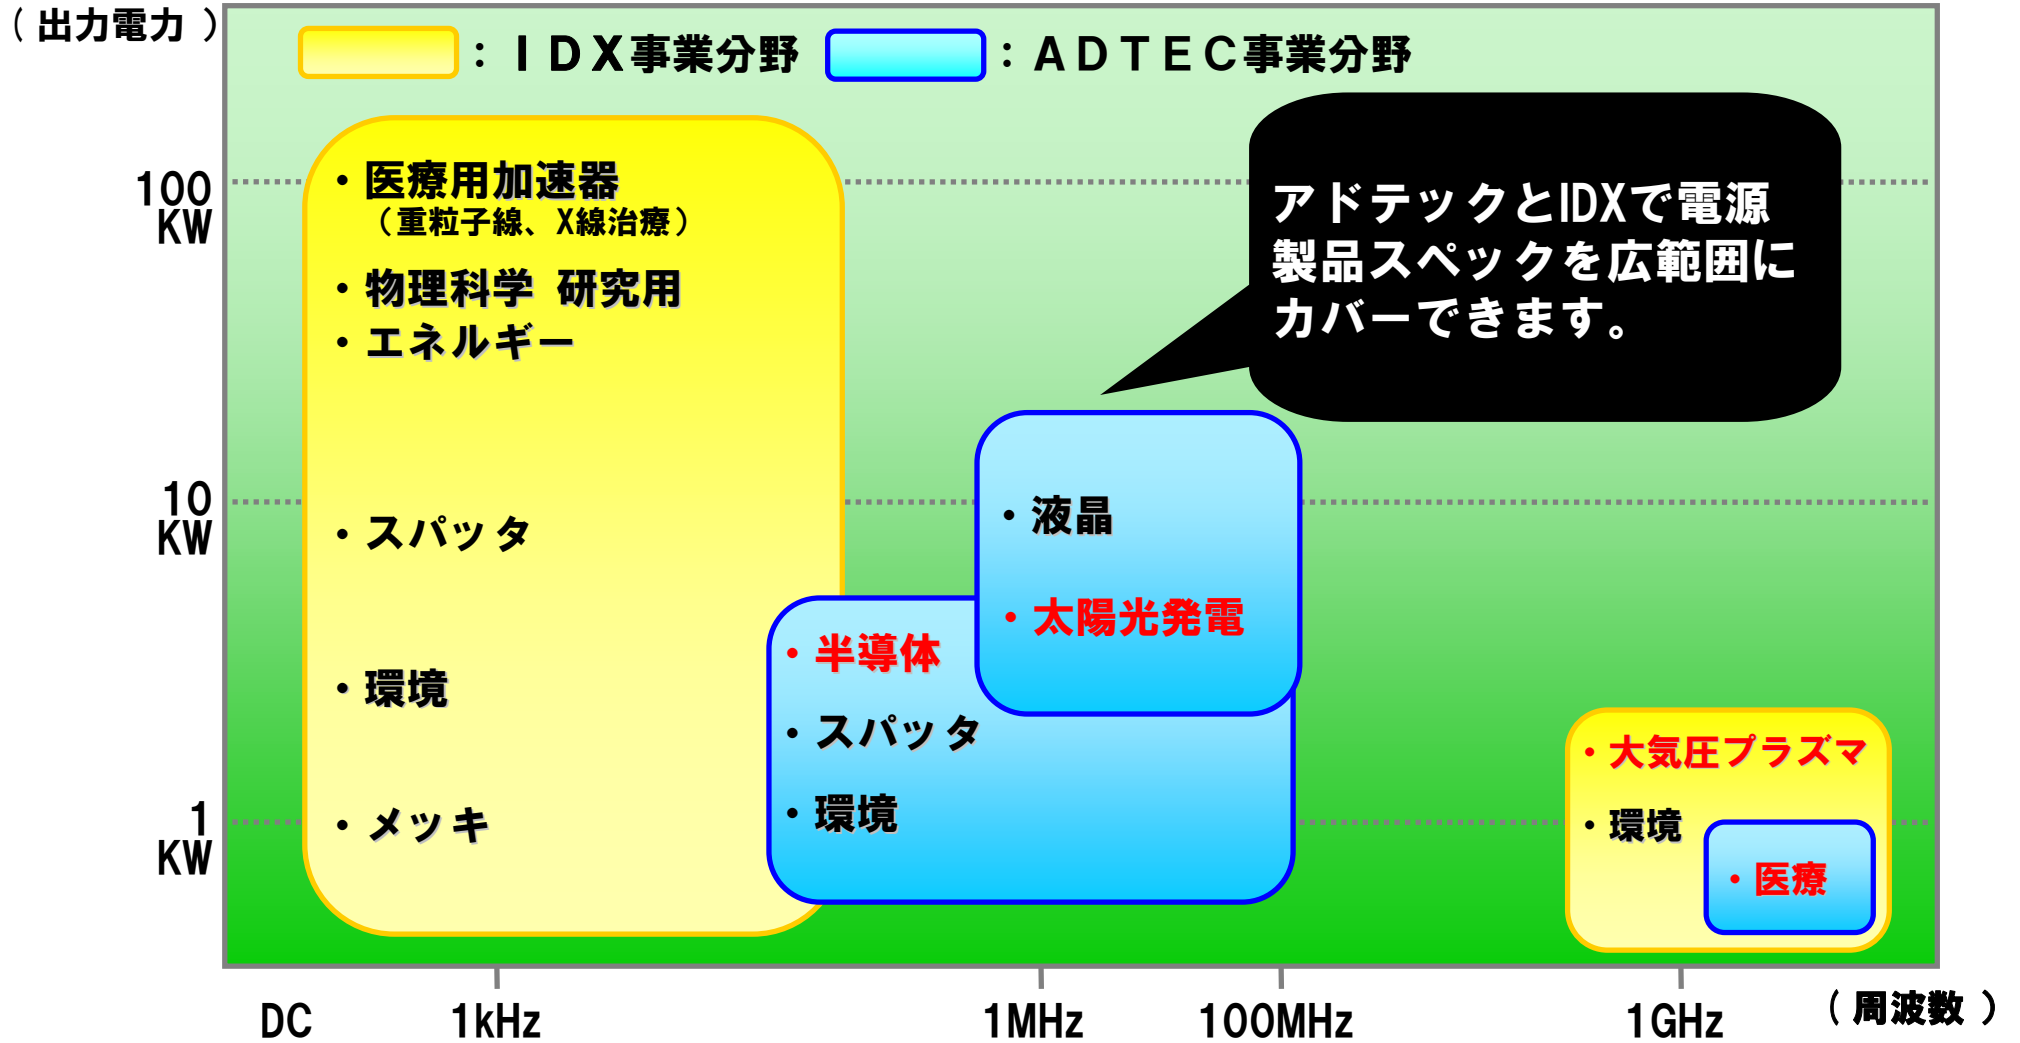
（出力電力）

：ＩＤＸ事業分野　：ＡＤＴＥＣ事業分野

100 KW

10 KW

1 KW

・医療用加速器
（重粒子線、X線治療）
・物理科学 研究用
・エネルギー
・スパッタ
・環境
・メッキ

アドテックとIDXで電源製品スペックを広範囲にカバーできます。

・液晶
・太陽光発電

・半導体
・スパッタ
・環境

・大気圧プラズマ
・環境
・医療

DC　1kHz　1MHz　100MHz　1GHz　（周波数）